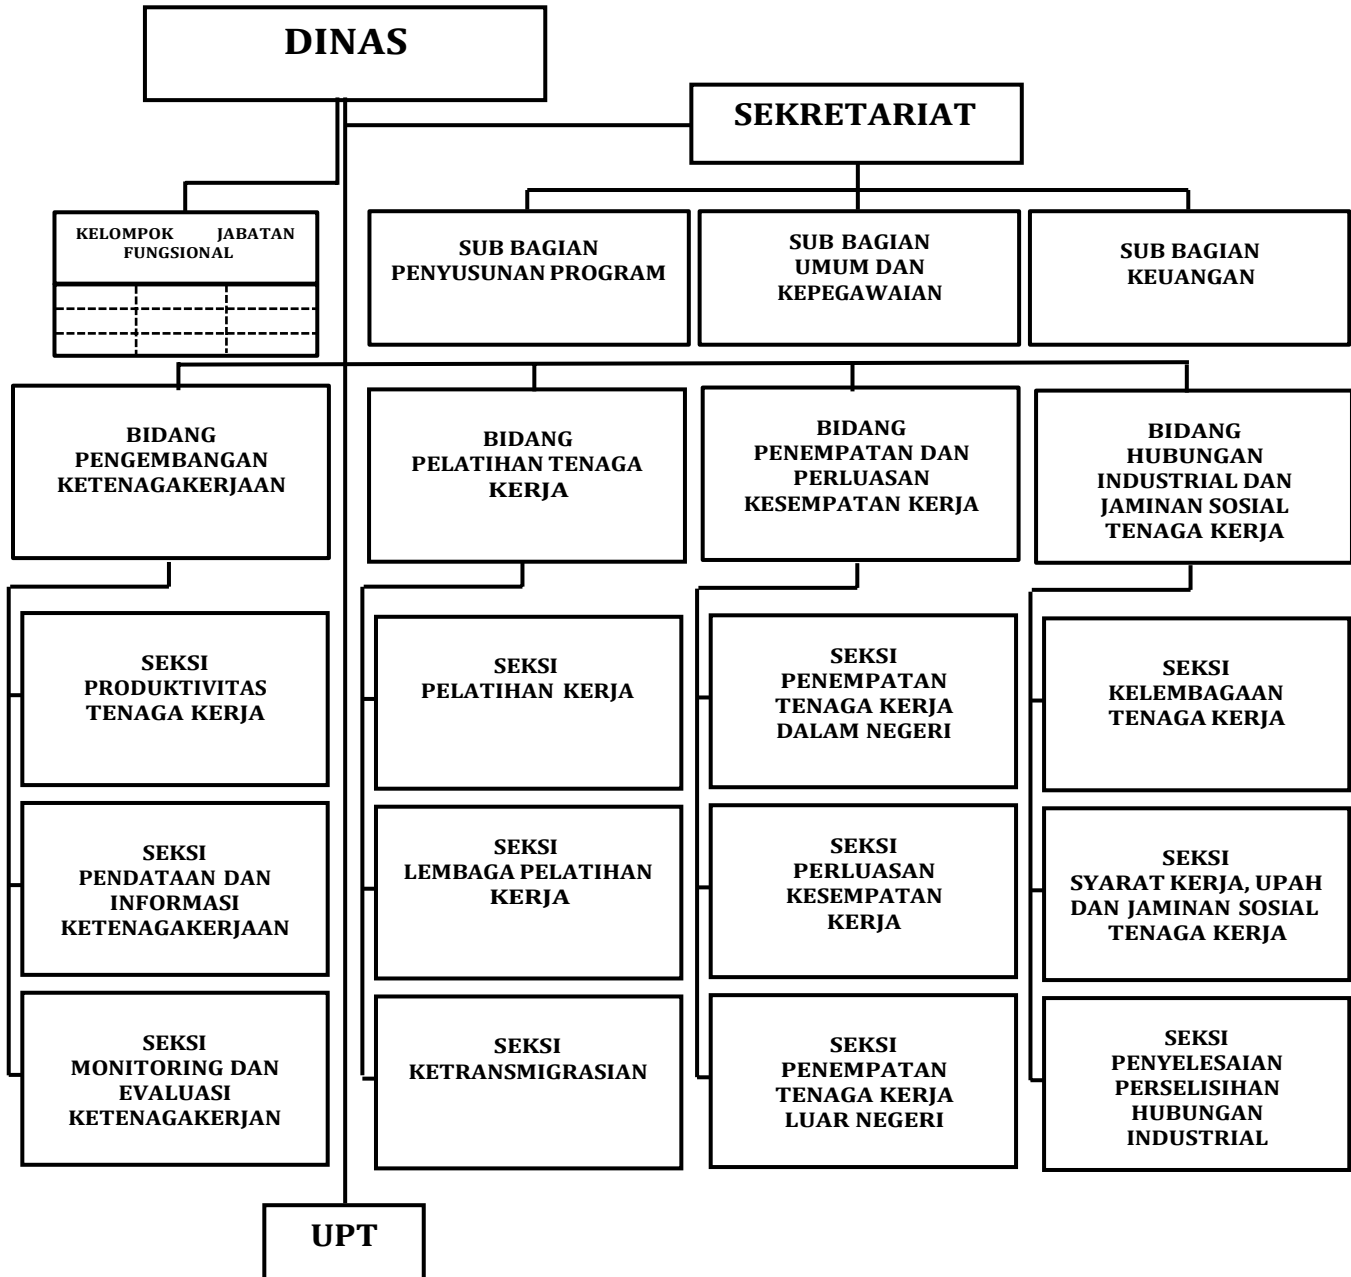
DINAS

SEKRETARIAT

KELOMPOK JABATAN FUNGSIONAL

SUB BAGIAN PENYUSUNAN PROGRAM

SUB BAGIAN UMUM DAN KEPEGAWAIAN

SUB BAGIAN KEUANGAN

BIDANG PENGEMBANGAN KETENAGAKERJAAN

BIDANG PELATIHAN TENAGA KERJA

BIDANG PENEMPATAN DAN PERLUASAN KESEMPATAN KERJA

BIDANG HUBUNGAN INDUSTRIAL DAN JAMINAN SOSIAL TENAGA KERJA

SEKSI PRODUKTIVITAS TENAGA KERJA

SEKSI PENDATAAN DAN INFORMASI KETENAGAKERJAAN

SEKSI MONITORING DAN EVALUASI KETENAGAKERJAN

SEKSI PELATIHAN KERJA

SEKSI LEMBAGA PELATIHAN KERJA

SEKSI KETRANSMIGRASIAN

SEKSI PENEMPATAN TENAGA KERJA DALAM NEGERI

SEKSI PERLUASAN KESEMPATAN KERJA

SEKSI PENEMPATAN TENAGA KERJA LUAR NEGERI

SEKSI KELEMBAGAAN TENAGA KERJA

SEKSI SYARAT KERJA, UPAH DAN JAMINAN SOSIAL TENAGA KERJA

SEKSI PENYELESAIAN PERSELISIHAN HUBUNGAN INDUSTRIAL

UPT